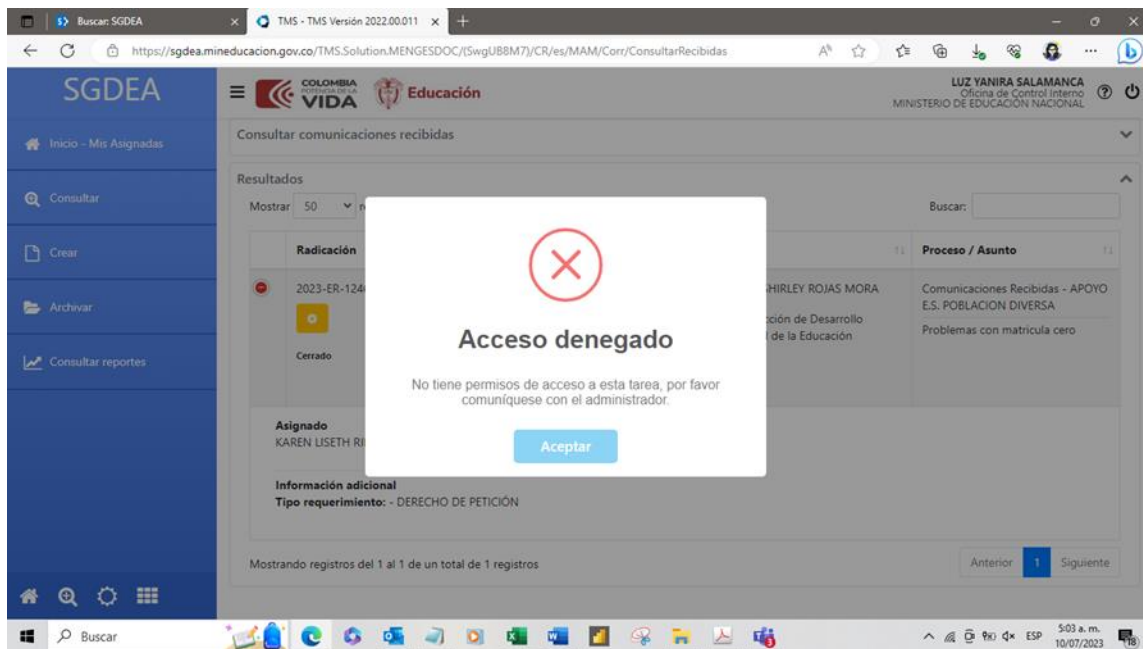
Buscar: SGDEA
TMS - TMS Versión 2022.00.011
https://sgdea.mineducacion.gov.co/TMS.Solution.MENGESDOC/(SwgUB8M7)/CR/es/MAM/Corr/ConsultarRecibidas

SGDEA
COLOMBIA POTENCIA DE LA VIDA
Educación
LUZ YANIRA SALAMANCA
Oficina de Control Interno
MINISTERIO DE EDUCACIÓN NACIONAL

Inicio - Mis Asignadas
Consultar
Crear
Archivar
Consultar reportes

Consultar comunicaciones recibidas

Resultados
Mostrar 50
Buscar:

| Radicación | | Proceso / Asunto |
|---|---|---|
| 2023-ER-124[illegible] Cerrado | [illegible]HIRLEY ROJAS MORA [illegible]ción de Desarrollo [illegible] de la Educación | Comunicaciones Recibidas - APOYO E.S. POBLACION DIVERSA Problemas con matricula cero |

Asignado
KAREN LISETH R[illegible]

Información adicional
Tipo requerimiento: - DERECHO DE PETICIÓN

Mostrando registros del 1 al 1 de un total de 1 registros
Anterior 1 Siguiente

Acceso denegado
No tiene permisos de acceso a esta tarea, por favor comuníquese con el administrador.
Aceptar

Buscar
ESP 5:03 a. m. 10/07/2023